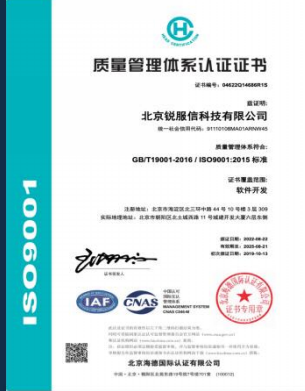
HC
HAN CERTIFICATION

质量管理体系认证证书

证书编号：04622Q14686R1S

兹证明：
北京锐服信科技有限公司
统一社会信用代码：91110108MA01ARNW45

质量管理体系符合：
GB/T19001-2016 / ISO9001:2015 标准

证书覆盖范围：
软件开发

注册地址：北京市海淀区北三环中路 44 号 10 号楼 5 层 309
实际经营地址：北京市朝阳区北土城西路 11 号城建开发大厦八层东侧

初次发证日期：2022-08-22
颁证日期：2022-08-21
有效期至：2025-10-12

ISO9001

IAF
CNAS
MANAGEMENT SYSTEM
CNAS C048-M

北京海德国际认证有限公司
证书专用章

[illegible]

北京海德国际认证有限公司
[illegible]